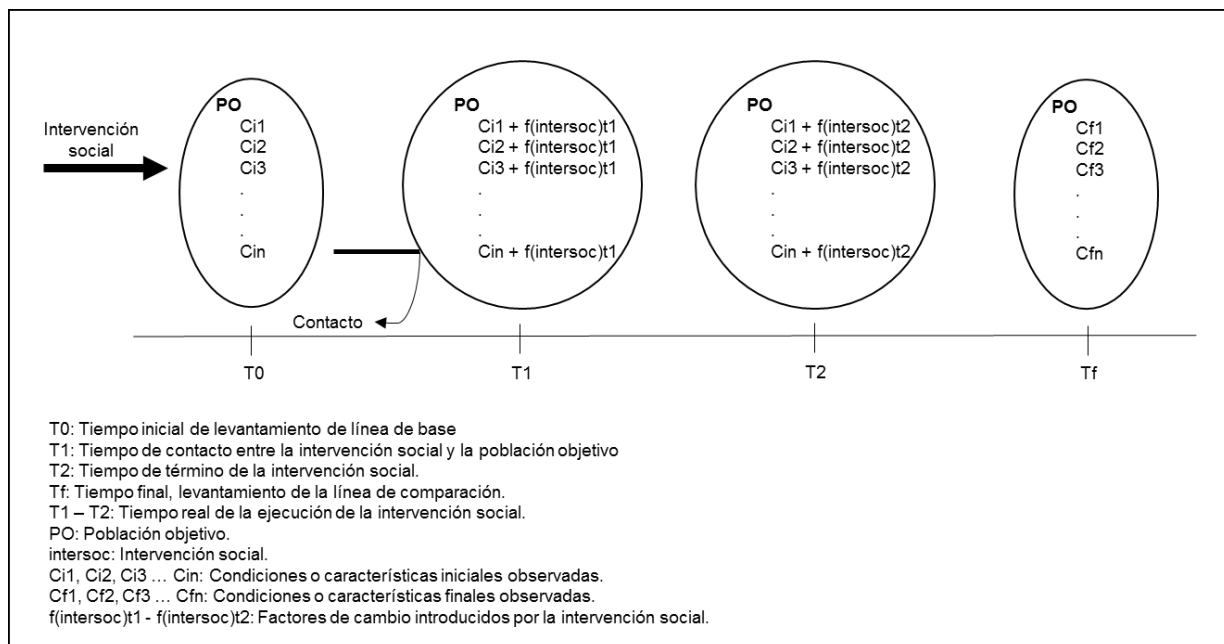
Intervención social

PO
Ci1
Ci2
Ci3
.
.
.
Cin

PO
Ci1 + f(intersoc)t1
Ci2 + f(intersoc)t1
Ci3 + f(intersoc)t1
.
.
.
Cin + f(intersoc)t1

PO
Ci1 + f(intersoc)t2
Ci2 + f(intersoc)t2
Ci3 + f(intersoc)t2
.
.
.
Cin + f(intersoc)t2

PO
Cf1
Cf2
Cf3
.
.
.
Cfn

Contacto

T0
T1
T2
Tf

T0: Tiempo inicial de levantamiento de línea de base
T1: Tiempo de contacto entre la intervención social y la población objetivo
T2: Tiempo de término de la intervención social.
Tf: Tiempo final, levantamiento de la línea de comparación.
T1 – T2: Tiempo real de la ejecución de la intervención social.
PO: Población objetivo.
intersoc: Intervención social.
Ci1, Ci2, Ci3 … Cin: Condiciones o características iniciales observadas.
Cf1, Cf2, Cf3 … Cfn: Condiciones o características finales observadas.
f(intersoc)t1 - f(intersoc)t2: Factores de cambio introducidos por la intervención social.